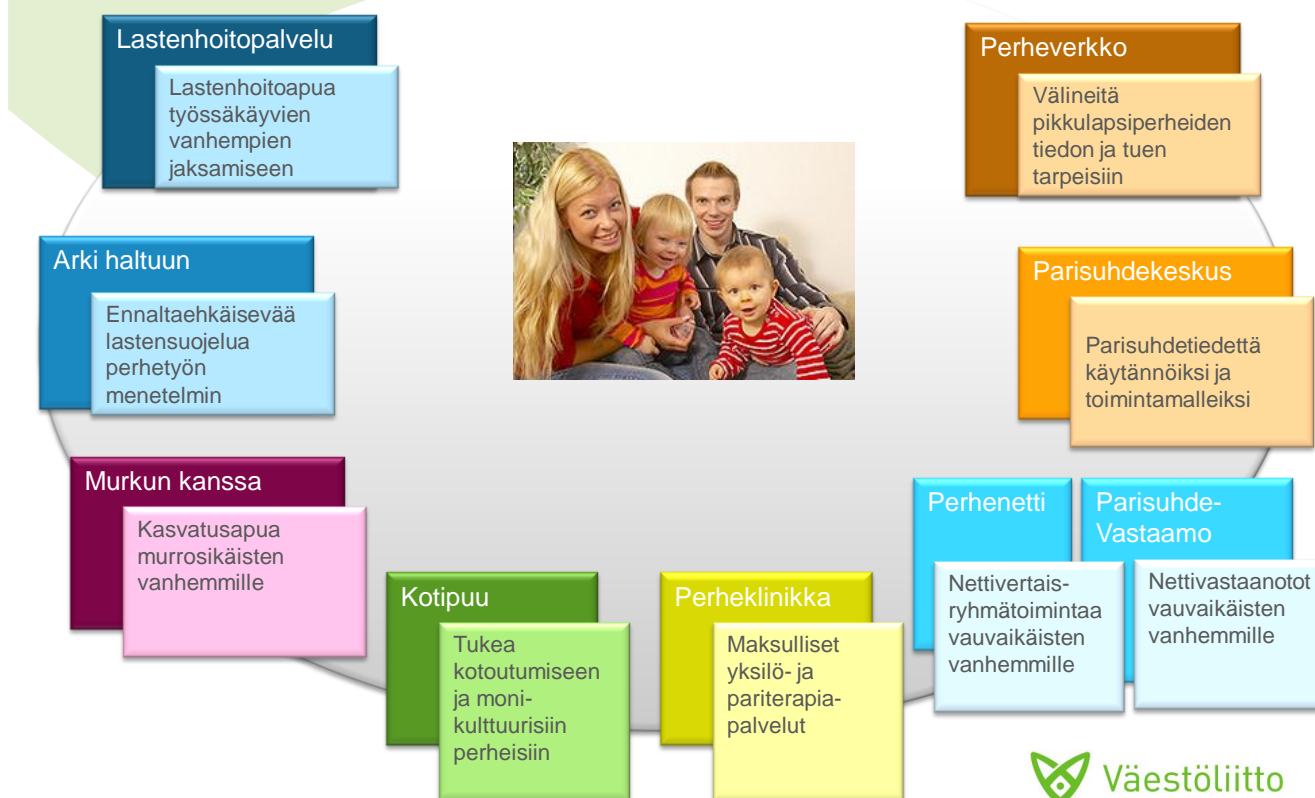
Lastenhoitopalvelu

Lastenhoitoapua työssäkäyvien vanhempien jaksamiseen

Arki haltuun

Ennaltaehkäisevää lastensuojelua perhetyön menetelmin

Murkun kanssa

Kasvatusapua murrosikäisten vanhemmille

Kotipuu

Tukea kotoutumiseen ja monikulttuurisiin perheisiin

Perheklinikka

Maksulliset yksilö- ja pariterapiapalvelut

Perheverkko

Välineitä pikkulapsiperheiden tiedon ja tuen tarpeisiin

Parisuhdekeskus

Parisuhdetiedettä käytännöiksi ja toimintamalleiksi

Perhenetti

Nettivertaisryhmätoimintaa vauvaikäisten vanhemmille

Parisuhde-Vastaamo

Nettivastaanotot vauvaikäisten vanhemmille

Väestöliitto